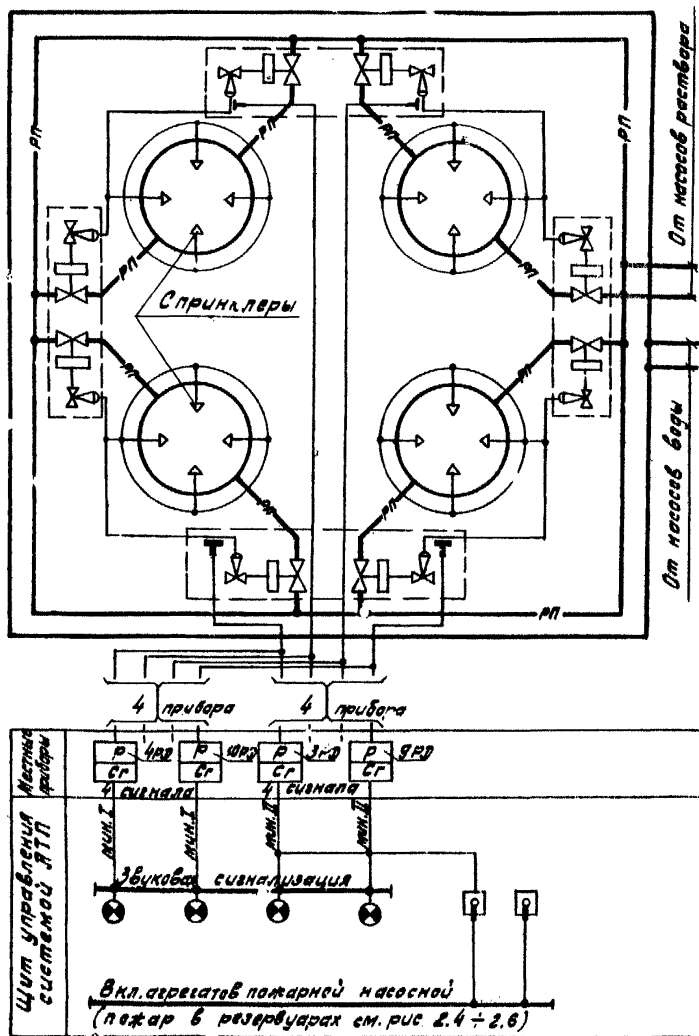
От насосов раствора

От насосов воды

РП

РП

РП

РП

РП

РП

РП

РП

РП

РП

Спринклеры

4 прибора

4 прибора

Местные приборы

Р
Сг

Р
Сг

Р
Сг

Р
Сг

4рп

10рп

3рп

9рп

4 сигнала

4 сигнала

Щит управления системой АТП

мин. I

мин. I

мин. II

мин. II

Звуковая сигнализация

Вкл. агрегатов пожарной насосной
(пожар в резервуарах см. рис 2.4 ÷ 2.6)